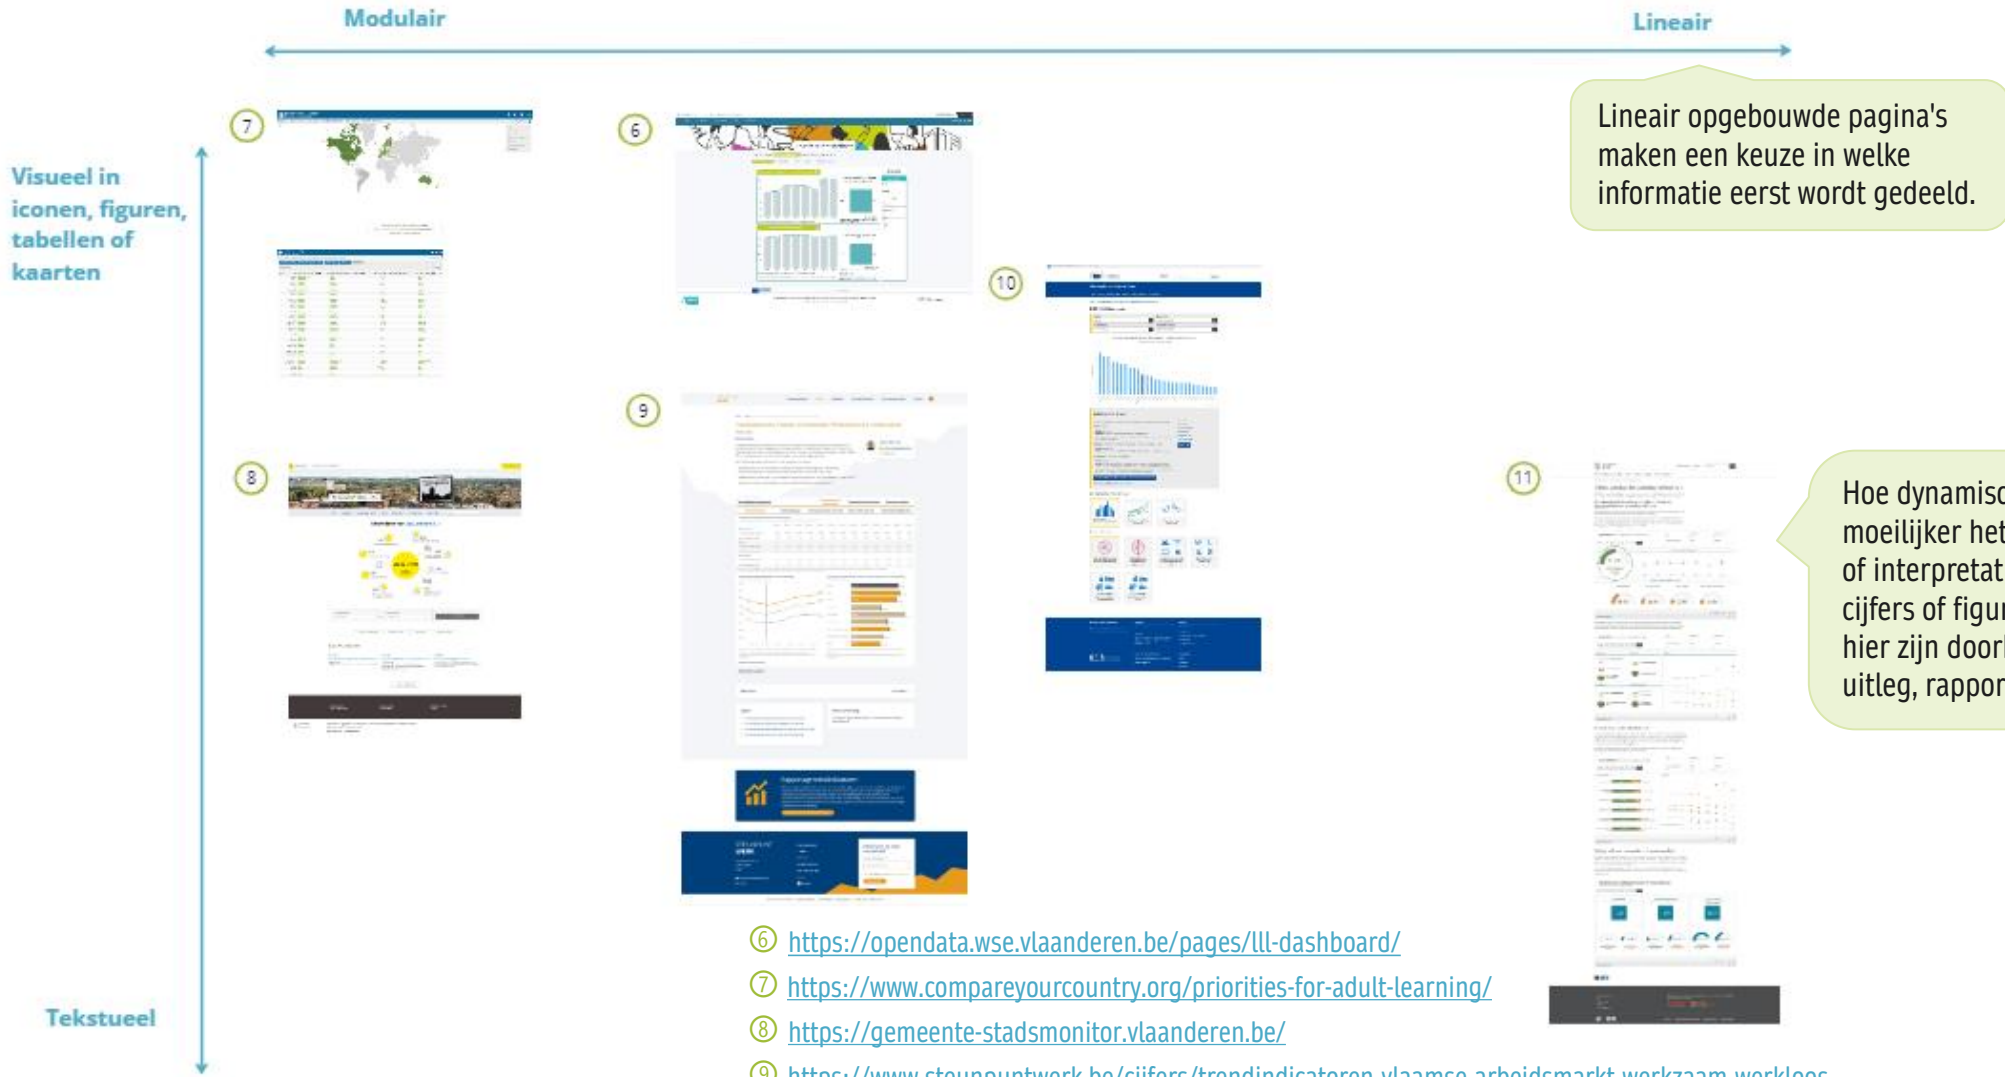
Modulair

Lineair

Lineair opgebouwde pagina's maken een keuze in welke informatie eerst wordt gedeeld.

Visueel in iconen, figuren, tabellen of kaarten

7

6

10

9

8

11

Hoe dynamisc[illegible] moeilijker het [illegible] of interpretat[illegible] cijfers of figur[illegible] hier zijn door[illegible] uitleg, rappor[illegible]

Tekstueel

⑥ https://opendata.wse.vlaanderen.be/pages/lll-dashboard/

⑦ https://www.compareyourcountry.org/priorities-for-adult-learning/

⑧ https://gemeente-stadsmonitor.vlaanderen.be/

⑨ https://www.steunpuntwerk.be/cijfers/trendindicatoren-vlaamse-arbeidsmarkt-werkzaam-werkloos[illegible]